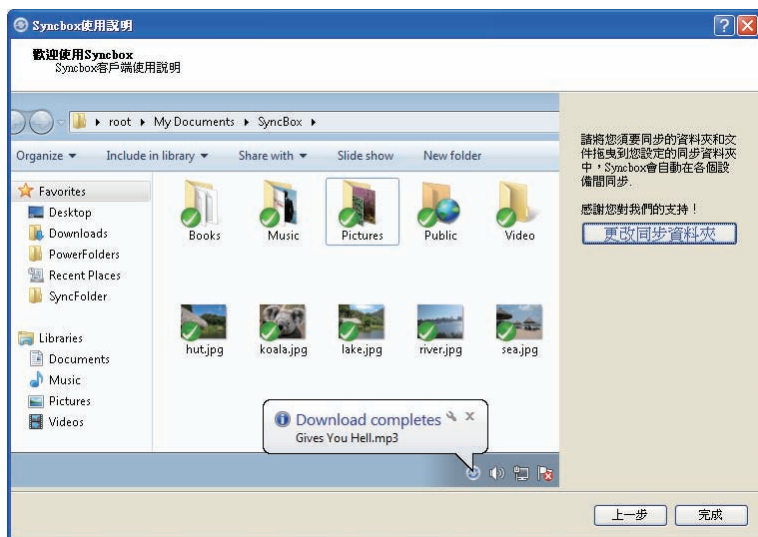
Syncbox使用說明

歡迎使用Syncbox
Syncbox客戶端使用說明

root ▸ My Documents ▸ SyncBox ▸

Organize ▾ Include in library ▾ Share with ▾ Slide show New folder

Favorites
Desktop
Downloads
PowerFolders
Recent Places
SyncFolder

Libraries
Documents
Music
Pictures
Videos

Books
Music
Pictures
Public
Video

hut.jpg
koala.jpg
lake.jpg
river.jpg
sea.jpg

Download completes
Gives You Hell.mp3

請將您須要同步的資料夾和文件拖曳到您設定的同步資料夾中，Syncbox會自動在各個設備間同步.

感謝您對我們的支持！

更改同步資料夾

上一步
完成